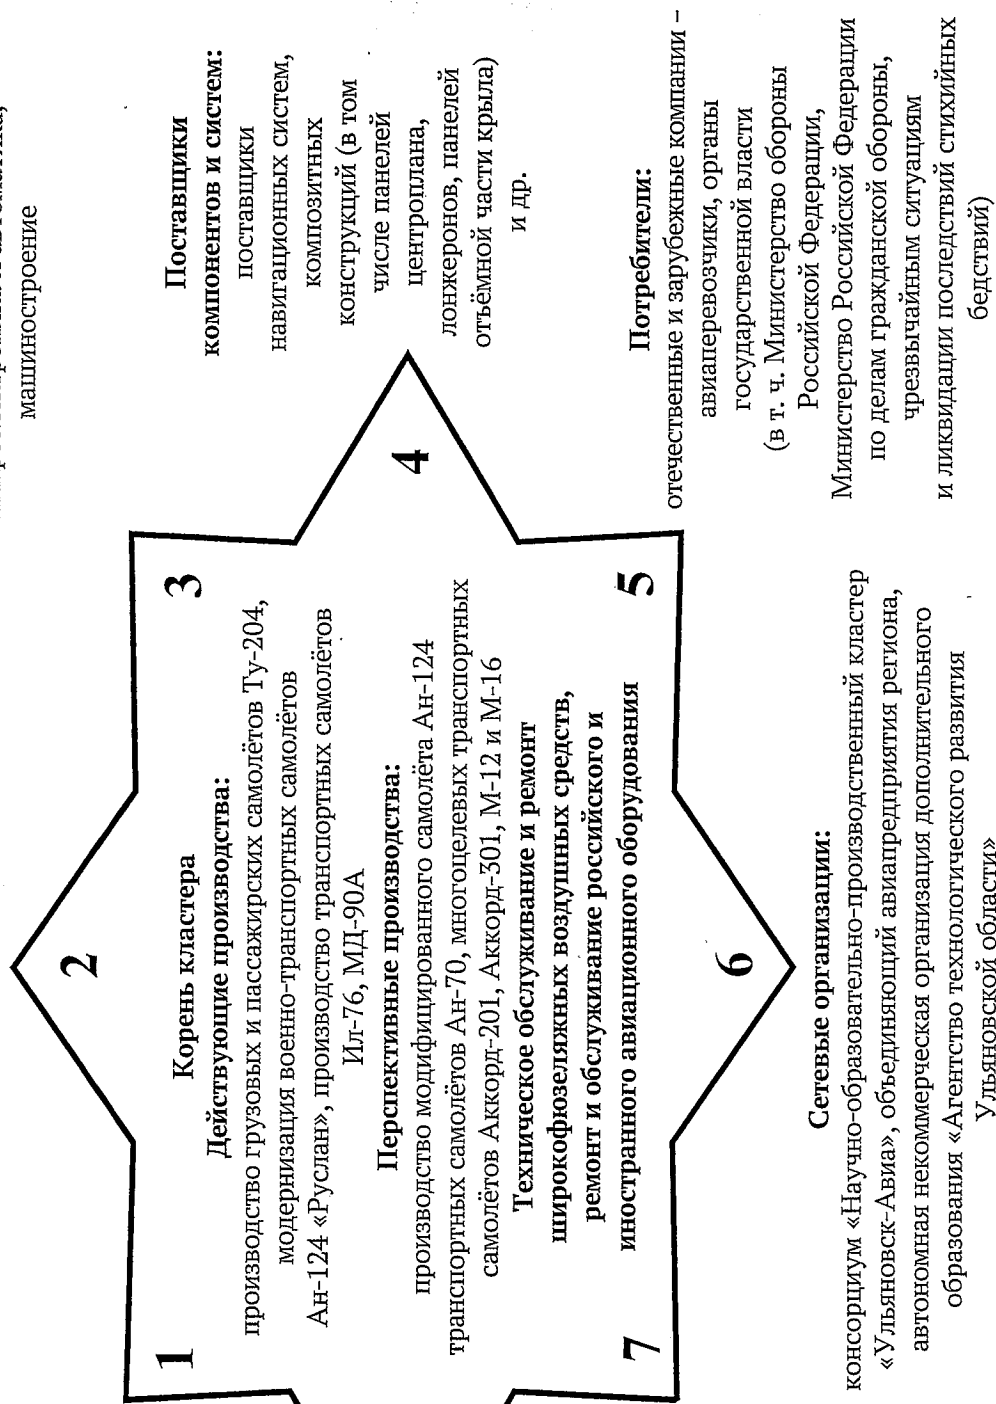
машиностроение

Поставщики компонентов и систем:
поставщики навигационных систем, композитных конструкций (в том числе панелей центроплана, лонжеронов, панелей отъёмной части крыла) и др.

Потребители:
отечественные и зарубежные компании – авиаперевозчики, органы государственной власти (в т. ч. Министерство обороны Российской Федерации, Министерство Российской Федерации по делам гражданской обороны, чрезвычайным ситуациям и ликвидации последствий стихийных бедствий)

1

2

3

4

5

6

7

Корень кластера
Действующие производства:
производство грузовых и пассажирских самолётов Ту-204, модернизация военно-транспортных самолётов Ан-124 «Руслан», производство транспортных самолётов Ил-76, МД-90А
Перспективные производства:
производство модифицированного самолёта Ан-124 транспортных самолётов Ан-70, многоцелевых транспортных самолётов Аккорд-201, Аккорд-301, М-12 и М-16
Техническое обслуживание и ремонт широкофюзеляжных воздушных средств, ремонт и обслуживание российского и иностранного авиационного оборудования

Сетевые организации:
консорциум «Научно-образовательно-производственный кластер «Ульяновск-Авиа», объединяющий авиапредприятия региона, автономная некоммерческая организация дополнительного образования «Агентство технологического развития Ульяновской области»